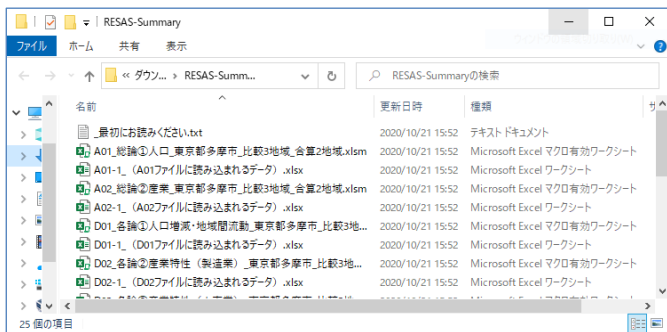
RESAS-Summary

ファイル　ホーム　共有　表示

« ダウン... › RESAS-Summ...

RESAS-Summaryの検索

名前　更新日時　種類　サ

_最初にお読みください.txt　2020/10/21 15:52　テキストドキュメント
A01_総論①人口_東京都多摩市_比較3地域_合算2地域.xlsm　2020/10/21 15:52　Microsoft Excel マクロ有効ワークシート
A01-1_（A01ファイルに読み込まれるデータ）.xlsx　2020/10/21 15:52　Microsoft Excel ワークシート
A02_総論②産業_東京都多摩市_比較3地域_合算2地域.xlsm　2020/10/21 15:52　Microsoft Excel マクロ有効ワークシート
A02-1_（A02ファイルに読み込まれるデータ）.xlsx　2020/10/21 15:52　Microsoft Excel ワークシート
D01_各論①人口増減・地域間流動_東京都多摩市_比較3地...　2020/10/21 15:52　Microsoft Excel マクロ有効ワークシート
D01-1_（D01ファイルに読み込まれるデータ）.xlsx　2020/10/21 15:52　Microsoft Excel ワークシート
D02_各論②産業特性（製造業）_東京都多摩市_比較3地...　2020/10/21 15:52　Microsoft Excel マクロ有効ワークシート
D02-1_（D02ファイルに読み込まれるデータ）.xlsx　2020/10/21 15:52　Microsoft Excel ワークシート
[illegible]

25 個の項目